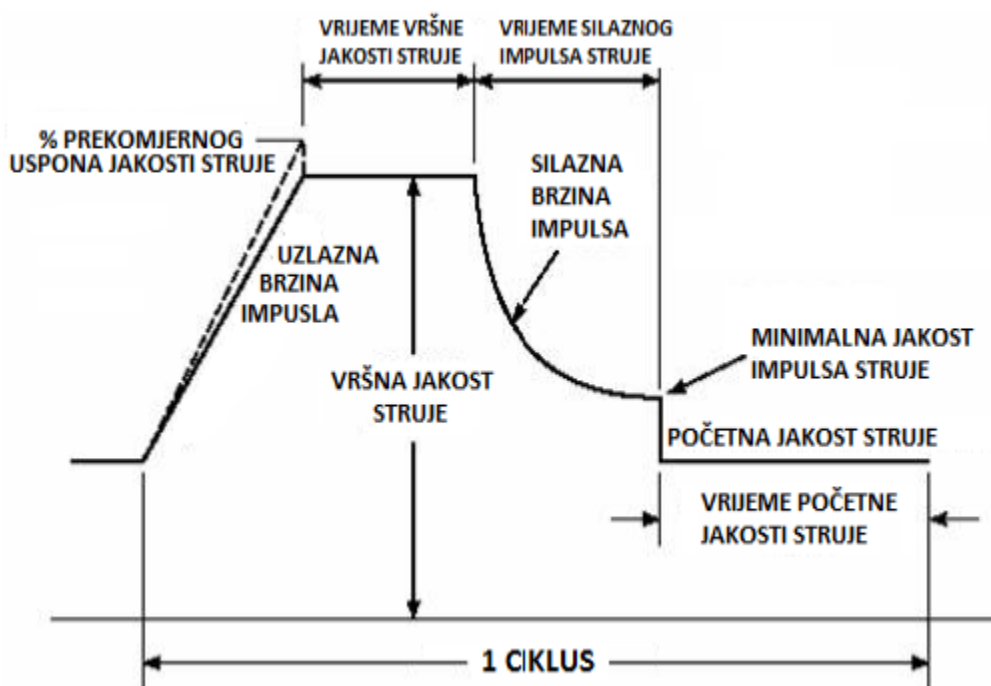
VRIJEME VRŠNE JAKOSTI STRUJE

VRIJEME SILAZNOG IMPULSA STRUJE

% PREKOMJERNOG USPONA JAKOSTI STRUJE

SILAZNA BRZINA IMPULSA

UZLAZNA BRZINA IMPUSLA

MINIMALNA JAKOST IMPULSA STRUJE

VRŠNA JAKOST STRUJE

POČETNA JAKOST STRUJE

VRIJEME POČETNE JAKOSTI STRUJE

1 CIKLUS